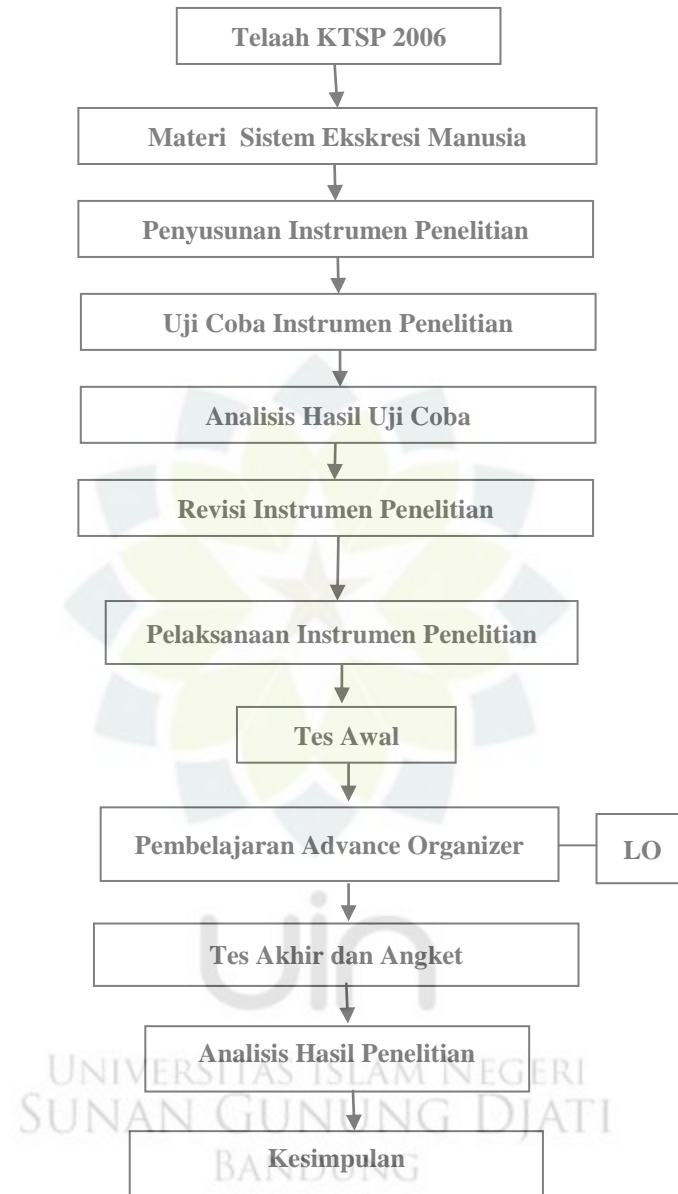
Telaah KTSP 2006

Materi Sistem Ekskresi Manusia

Penyusunan Instrumen Penelitian

Uji Coba Instrumen Penelitian

Analisis Hasil Uji Coba

Revisi Instrumen Penelitian

Pelaksanaan Instrumen Penelitian

Tes Awal

Pembelajaran Advance Organizer

LO

Tes Akhir dan Angket

Analisis Hasil Penelitian

Kesimpulan

UNIVERSITAS ISLAM NEGERI
SUNAN GUNUNG DJATI
BANDUNG